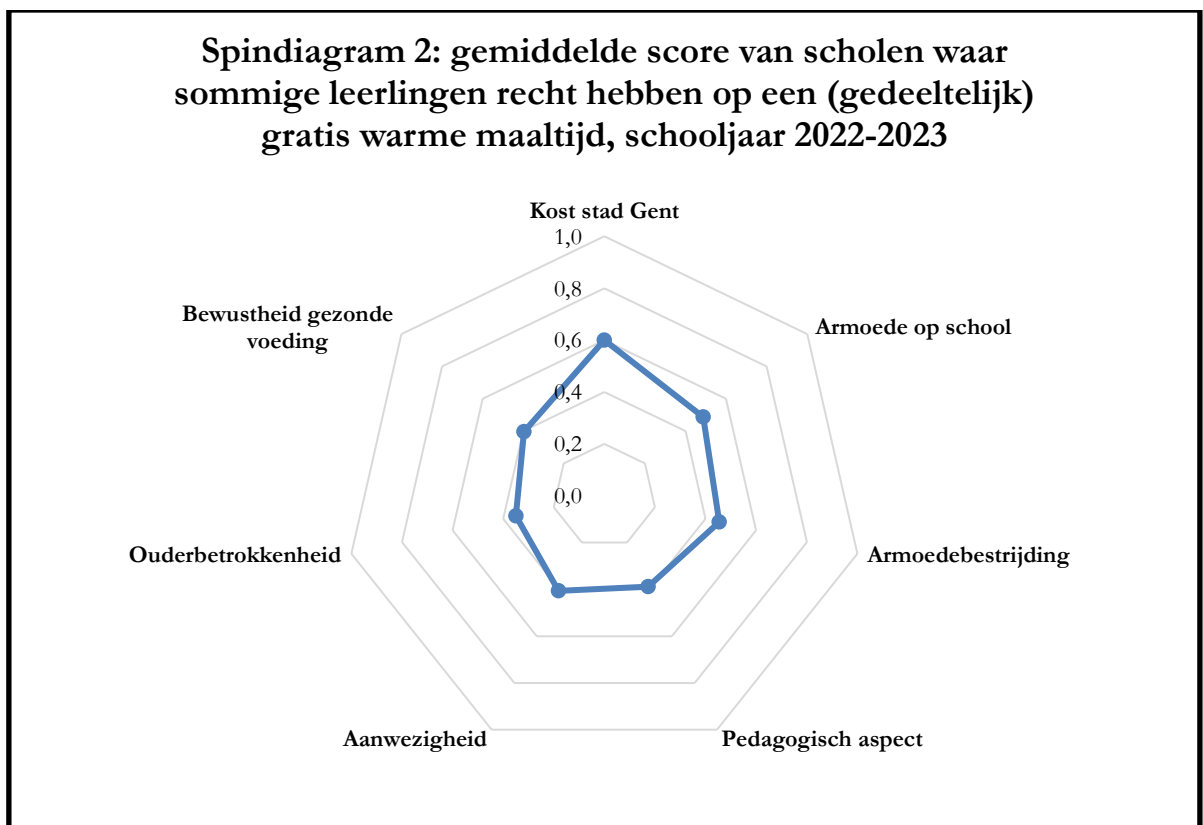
Spindiagram 2: gemiddelde score van scholen waar sommige leerlingen recht hebben op een (gedeeltelijk) gratis warme maaltijd, schooljaar 2022-2023

Kost stad Gent

1,0

0,8

0,6

0,4

0,2

0,0

Armoede op school

Armoedebestrijding

Pedagogisch aspect

Aanwezigheid

Ouderbetrokkenheid

Bewustheid gezonde voeding